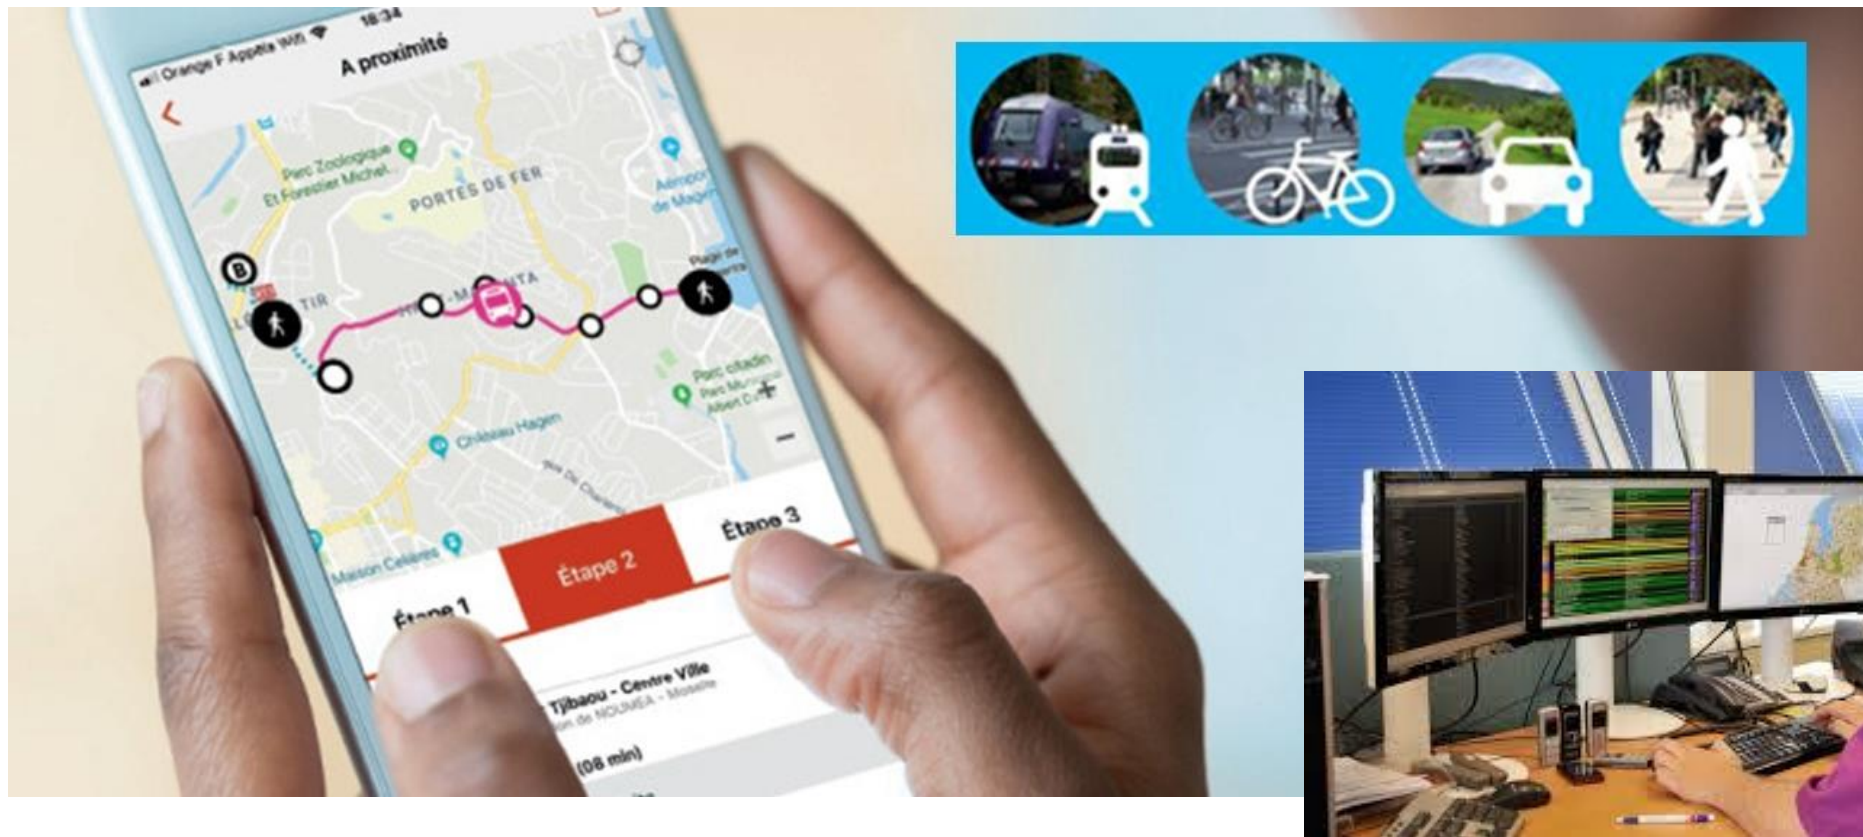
Orange F Appels WiFi 18:34

A proximité

Parc Zoologique Et Forestier Michel

PORTES DE FER

Aéroport de Magenta

Plage de

TIR

Parc citadin

Parc Municipal Albert Curie

Château Hagen

Rue Du Chanoine

Maison Celeste

Étape 1

Étape 2

Étape 3

Tjibaou - Centre Ville

de NOUMEA - Moselle

(08 min)